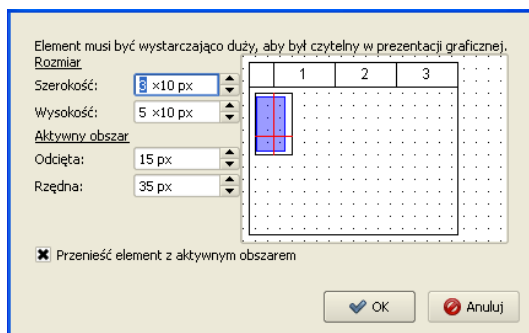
Element musi być wystarczająco duży, aby był czytelny w prezentacji graficznej.

Rozmiar

Szerokość: 3 ×10 px

Wysokość: 5 ×10 px

Aktywny obszar

Odcięta: 15 px

Rzędna: 35 px

| | 1 | 2 | 3 |
|---|---|---|---|

Przenieść element z aktywnym obszarem

OK

Anuluj